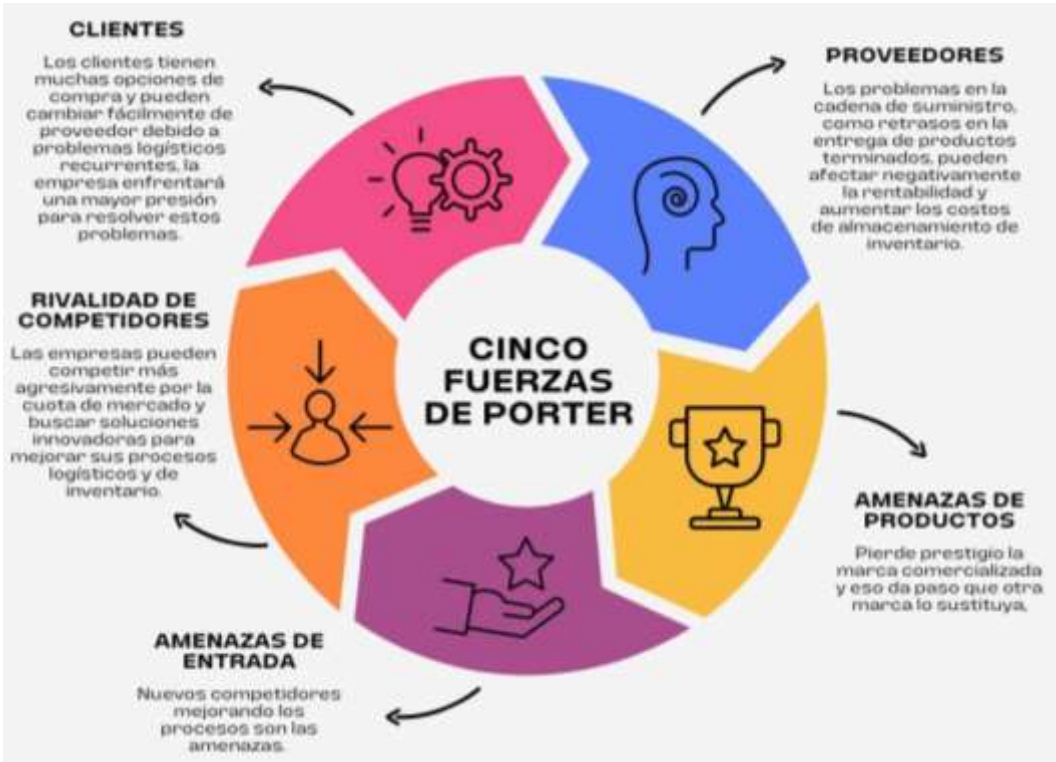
CLIENTES

Los clientes tienen muchas opciones de compra y pueden cambiar fácilmente de proveedor debido a problemas logísticos recurrentes, la empresa enfrentará una mayor presión para resolver estos problemas.

PROVEEDORES

Los problemas en la cadena de suministro, como retrasos en la entrega de productos terminados, pueden afectar negativamente la rentabilidad y aumentar los costos de almacenamiento de inventario.

RIVALIDAD DE COMPETIDORES

Las empresas pueden competir más agresivamente por la cuota de mercado y buscar soluciones innovadoras para mejorar sus procesos logísticos y de inventario.

CINCO FUERZAS DE PORTER

AMENAZAS DE PRODUCTOS

Pierde prestigio la marca comercializada y eso da paso que otra marca lo sustituya,

AMENAZAS DE ENTRADA

Nuevos competidores mejorando los procesos son las amenazas.